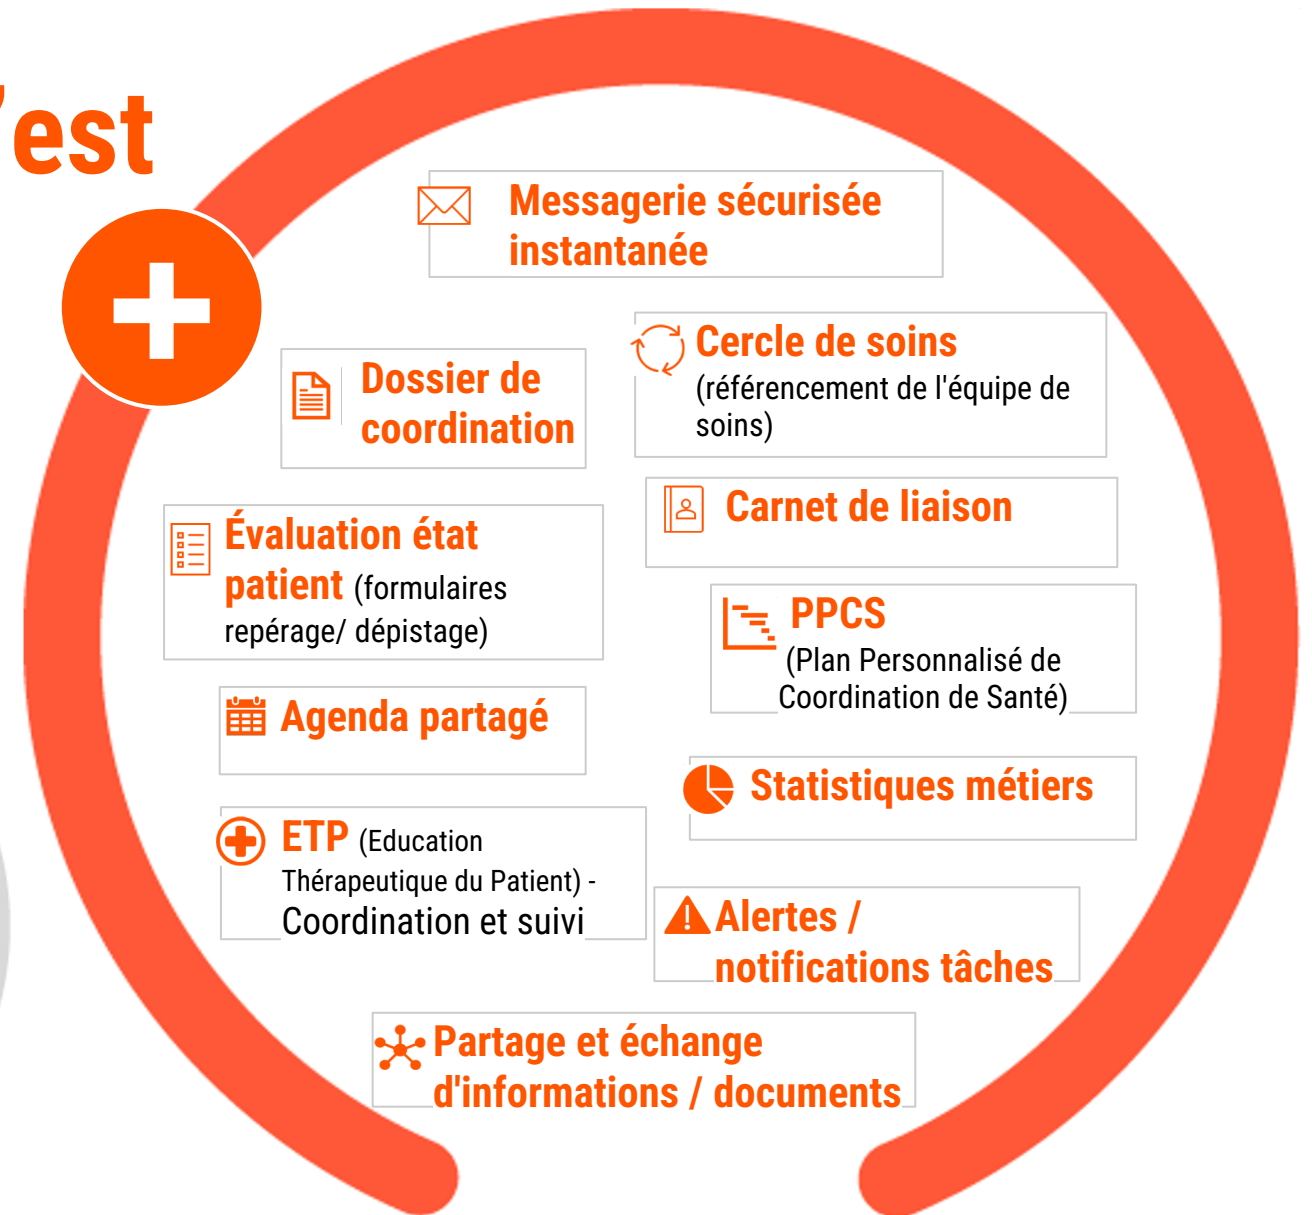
'est

Messagerie sécurisée instantanée

Dossier de coordination

Cercle de soins (référencement de l'équipe de soins)

Carnet de liaison

Évaluation état patient (formulaires repérage/ dépistage)

PPCS (Plan Personnalisé de Coordination de Santé)

Agenda partagé

Statistiques métiers

ETP (Education Thérapeutique du Patient) - Coordination et suivi

Alertes / notifications tâches

Partage et échange d'informations / documents